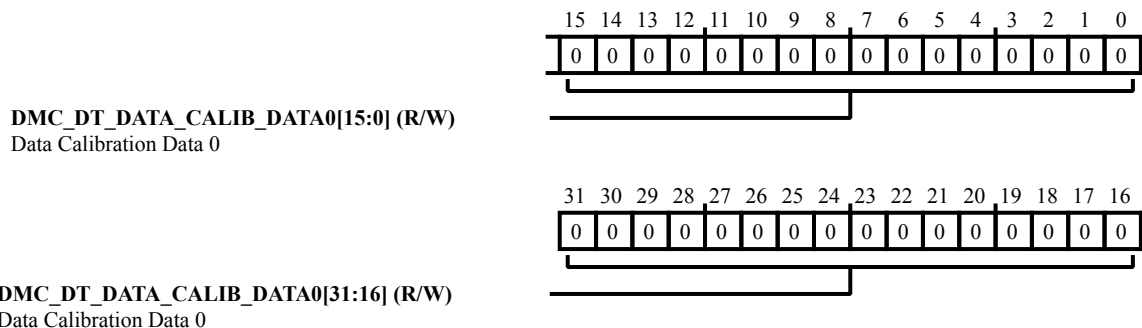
15 14 13 12 11 10 9 8 7 6 5 4 3 2 1 0

| 0 | 0 | 0 | 0 | 0 | 0 | 0 | 0 | 0 | 0 | 0 | 0 | 0 | 0 | 0 | 0 |
|---|---|---|---|---|---|---|---|---|---|---|---|---|---|---|---|

**DMC_DT_DATA_CALIB_DATA0[15:0] (R/W)**
Data Calibration Data 0

31 30 29 28 27 26 25 24 23 22 21 20 19 18 17 16

| 0 | 0 | 0 | 0 | 0 | 0 | 0 | 0 | 0 | 0 | 0 | 0 | 0 | 0 | 0 | 0 |
|---|---|---|---|---|---|---|---|---|---|---|---|---|---|---|---|

**DMC_DT_DATA_CALIB_DATA0[31:16] (R/W)**
Data Calibration Data 0